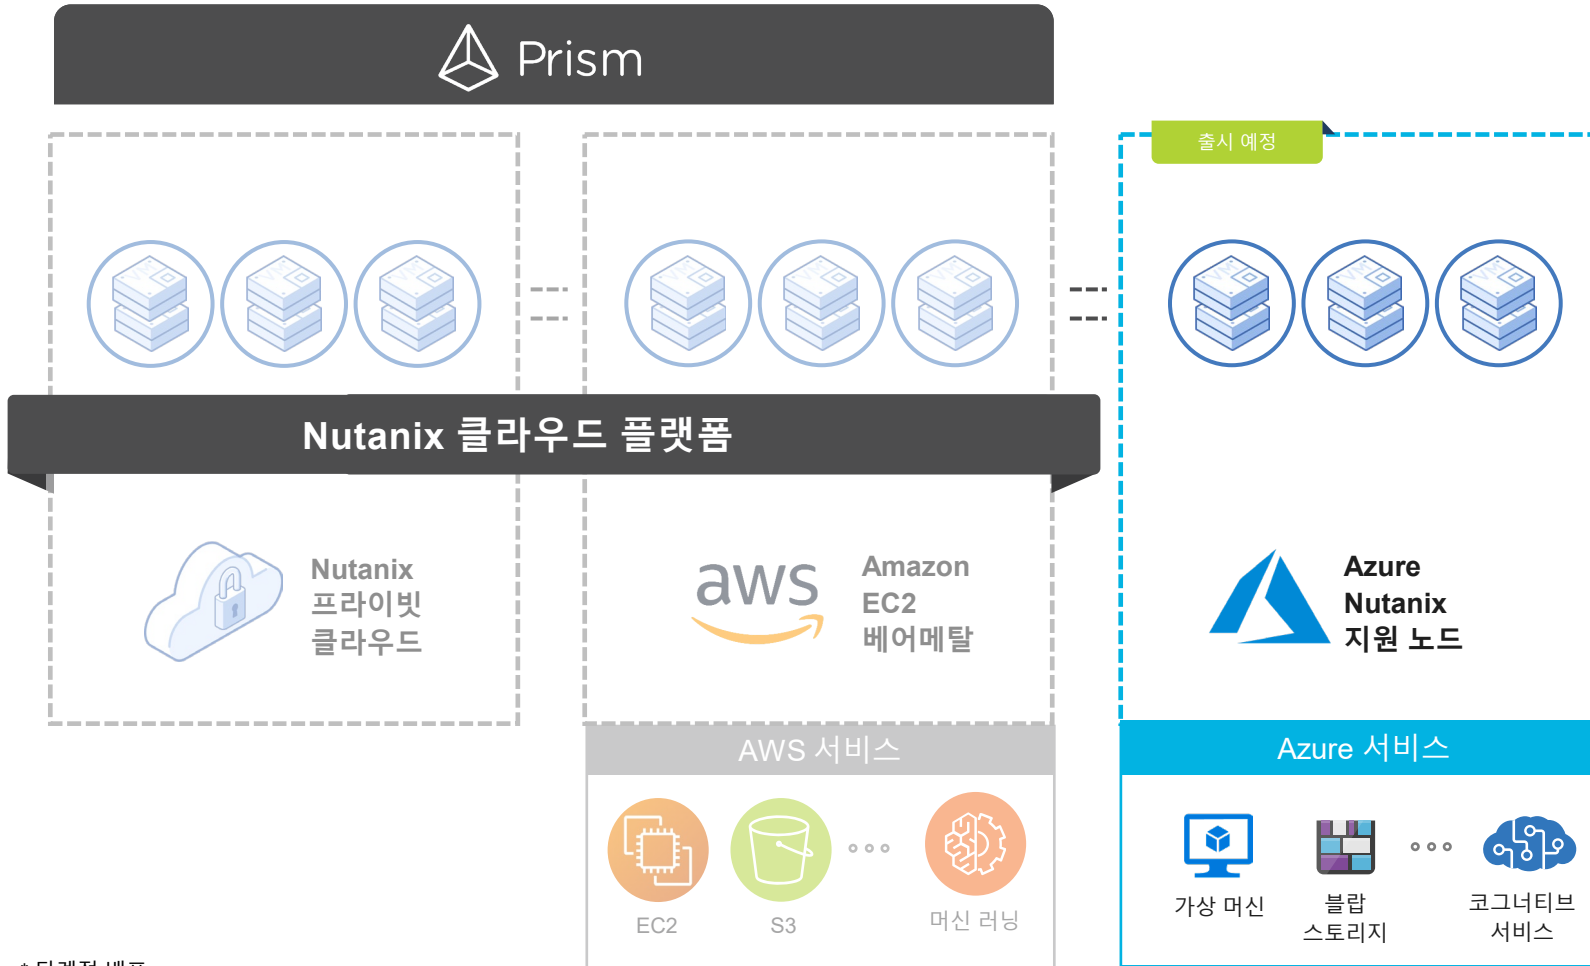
Prism

출시 예정

Nutanix 클라우드 플랫폼

Nutanix 프라이빗 클라우드

aws

Amazon EC2 베어메탈

Azure Nutanix 지원 노드

AWS 서비스

EC2

S3

머신 러닝

Azure 서비스

가상 머신

블랍 스토리지

코그너티브 서비스

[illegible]